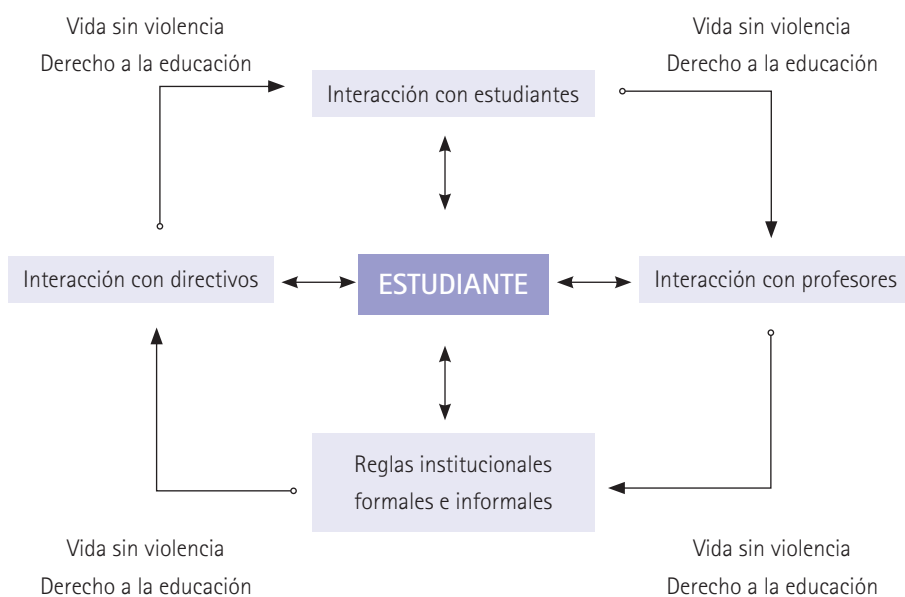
Vida sin violencia
Derecho a la educación

Interacción con estudiantes

Vida sin violencia
Derecho a la educación

Interacción con directivos

ESTUDIANTE

Interacción con profesores

Reglas institucionales formales e informales

Vida sin violencia
Derecho a la educación

Vida sin violencia
Derecho a la educación